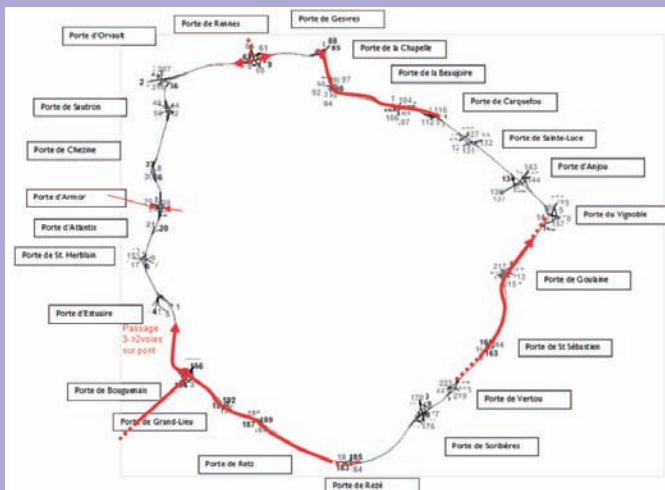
Porte de Rennes

Porte de Gesvres

Porte d'Orvault

Porte de la Chapelle

Porte de la Beaujoire

Porte de Carquefou

Porte de Sautron

Porte de Sainte-Luce

Porte de Chezine

Porte d'Anjou

Porte d'Armor

Porte du Vignoble

Porte d'Atlantis

Porte de St. Herblain

Porte de Goulaine

Porte d'Estuaire

Passage 3->2voies sur pont

Porte de St Sébastien

Porte de Bouguenais

Porte de Vertou

Porte de Grand-Lieu

Porte de Sorinières

Porte de Retz

Porte de Rezé

88

89

61

9

2

36

37

20

186

192

187

189

185

183

163

164

134

115